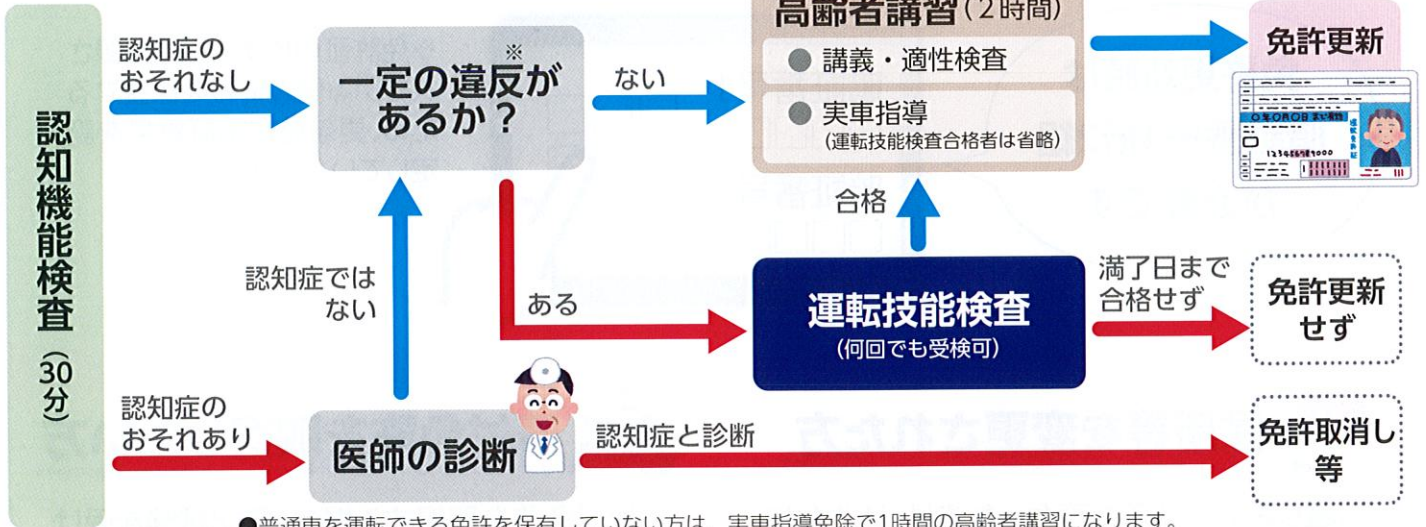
認知機能検査（30分）

認知症のおそれなし

一定の違反があるか？※

ない

高齢者講習（2時間）

● 講義・適性検査

● 実車指導（運転技能検査合格者は省略）

免許更新

合格

認知症ではない

ある

運転技能検査（何回でも受検可）

満了日まで合格せず

免許更新せず

認知症のおそれあり

医師の診断

認知症と診断

免許取消し等

●普通車を運転できる免許を保有していない方は、実車指導免除で1時間の高齢者講習になります。